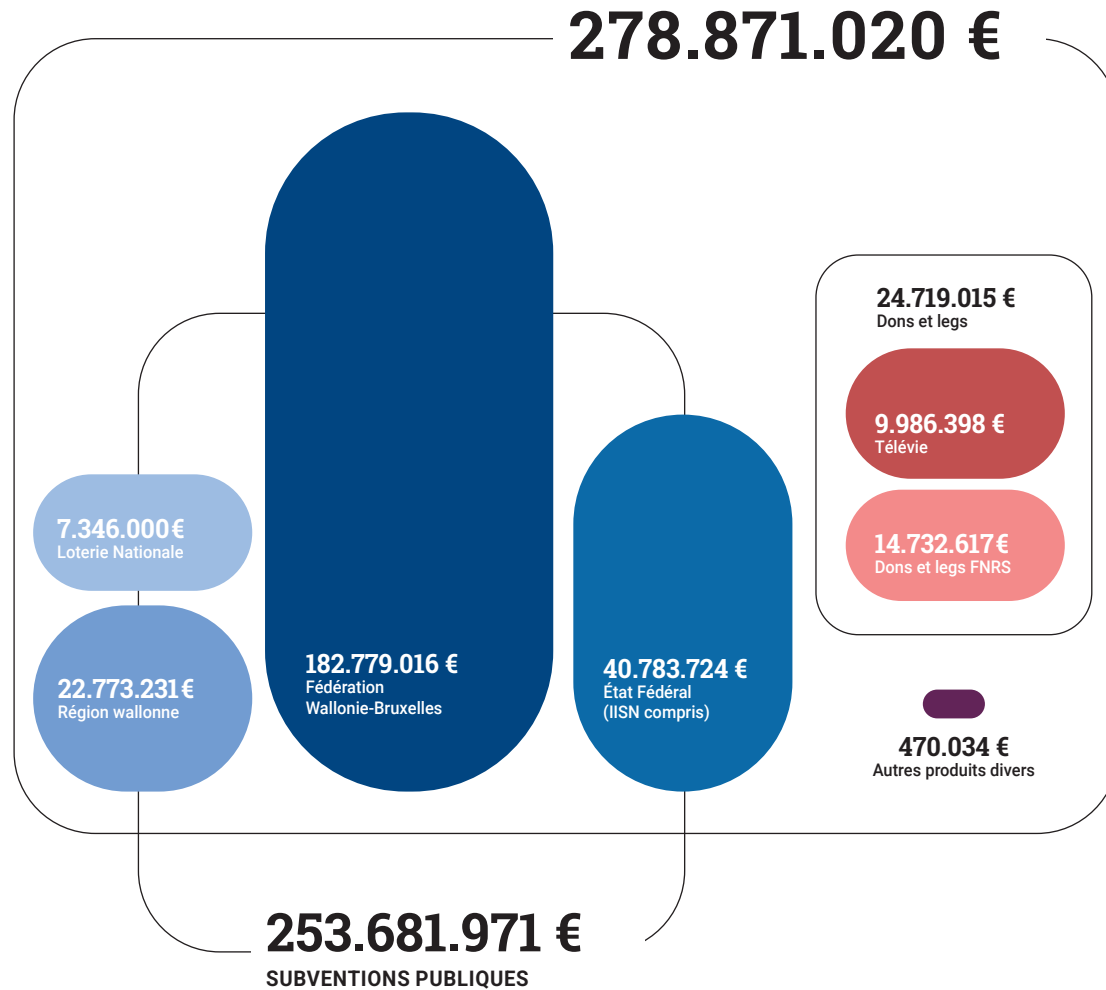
278.871.020 €

24.719.015 €
Dons et legs

9.986.398 €
Télévie

14.732.617 €
Dons et legs FNRS

7.346.000 €
Loterie Nationale

22.773.231 €
Région wallonne

182.779.016 €
Fédération Wallonie-Bruxelles

40.783.724 €
État Fédéral (IISN compris)

470.034 €
Autres produits divers

253.681.971 €
SUBVENTIONS PUBLIQUES